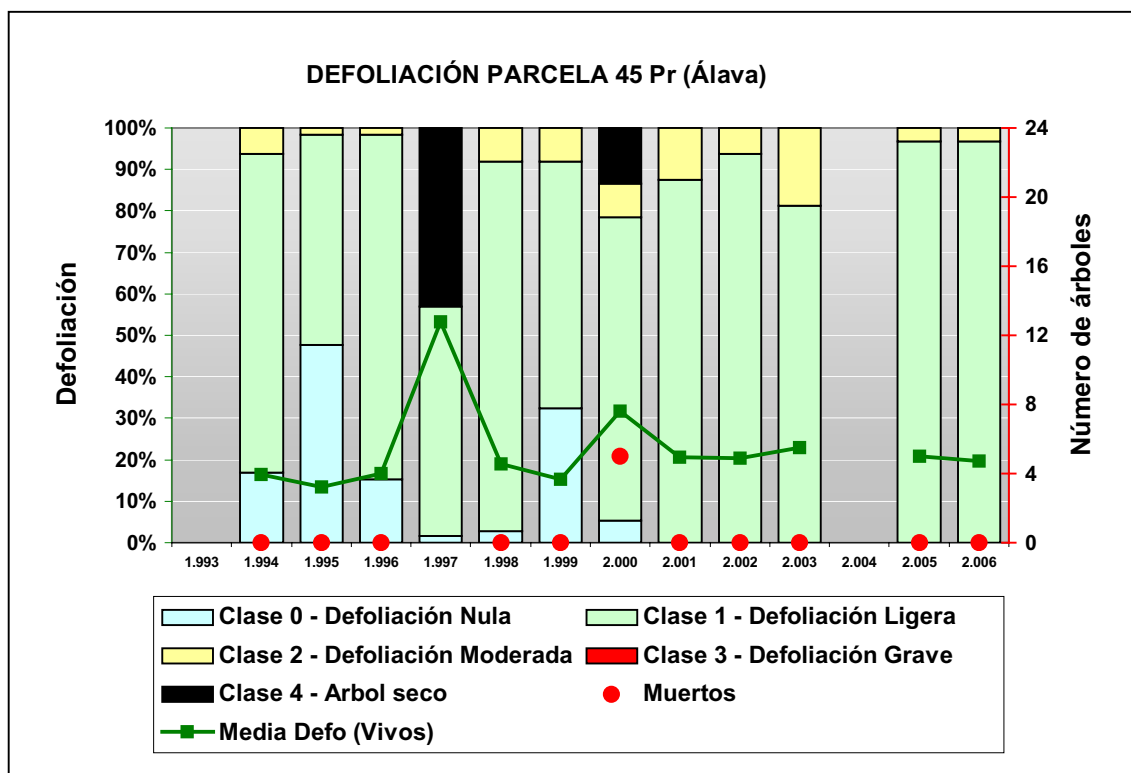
DEFOLIACIÓN PARCELA 45 Pr (Álava)

Defoliación

100%
90%
80%
70%
60%
50%
40%
30%
20%
10%
0%

24
20
16
12
8
4
0

Número de árboles

1.993 1.994 1.995 1.996 1.997 1.998 1.999 2.000 2.001 2.002 2.003 2.004 2.005 2.006

Clase 0 - Defoliación Nula
Clase 1 - Defoliación Ligera
Clase 2 - Defoliación Moderada
Clase 3 - Defoliación Grave
Clase 4 - Arbol seco
Muertos
Media Defo (Vivos)